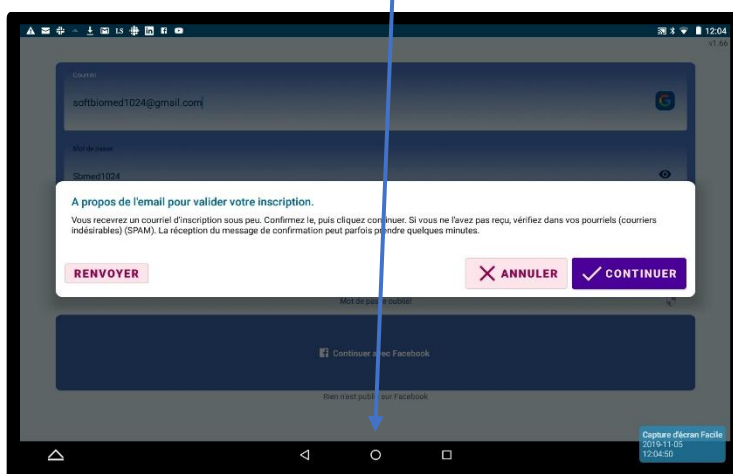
12:04
v1.66

Courriel
softbiomed1024@gmail.com

Mot de passe
Sbmed1024

A propos de l'email pour valider votre inscription.

Vous recevrez un courriel d'inscription sous peu. Confirmez le, puis cliquez continuer. Si vous ne l'avez pas reçu, vérifiez dans vos pourriels (courriers indésirables) (SPAM). La réception du message de confirmation peut parfois prendre quelques minutes.

RENVOYER
ANNULER
CONTINUER

Mot de passe oublié

Continuer avec Facebook

Rien n'est publié sur Facebook

Capture d'écran Facile
2019-11-05
12:04:50